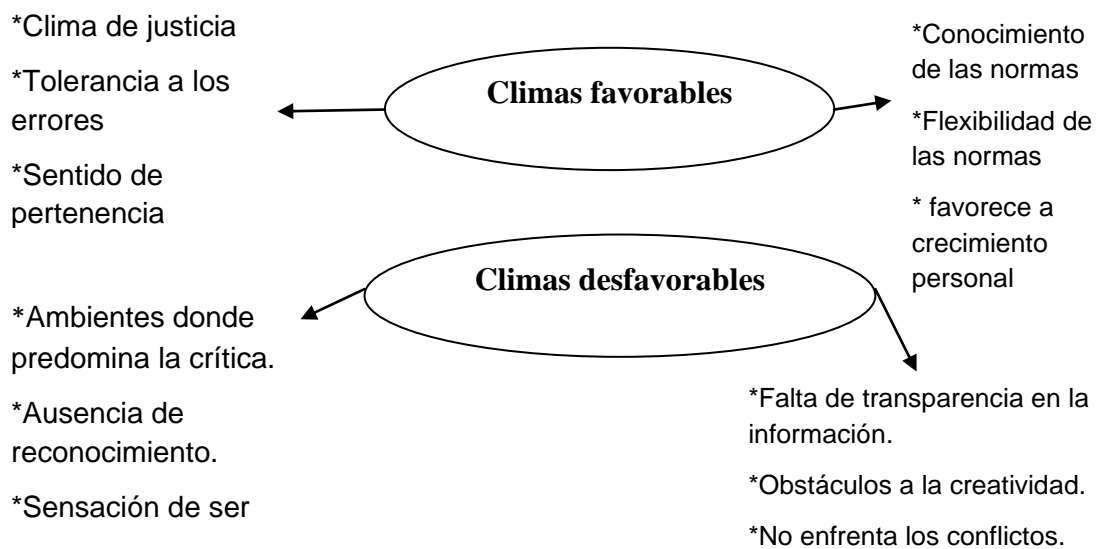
*Clima de justicia

*Tolerancia a los errores

*Sentido de pertenencia

Climas favorables

*Conocimiento de las normas

*Flexibilidad de las normas

* favorece a crecimiento personal

Climas desfavorables

*Ambientes donde predomina la crítica.

*Ausencia de reconocimiento.

*Sensación de ser

*Falta de transparencia en la información.

*Obstáculos a la creatividad.

*No enfrenta los conflictos.